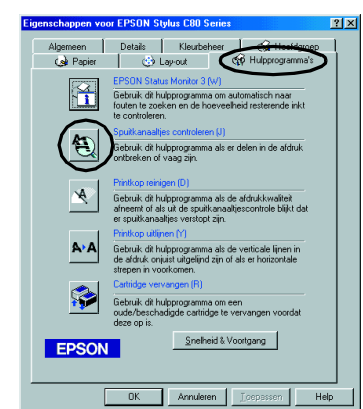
Eigenschappen voor EPSON Stylus C80 Series

?X

Algemeen

Details

Kleurbeheer

Hoofdgroep

Papier

Lay-out

Hulpprogramma's

EPSON Status Monitor 3 (W)

Gebruik dit hulpprogramma om automatisch naar fouten te zoeken en de hoeveelheid resterende inkt te controleren.

Spuitkanaaltjes controleren (J)

Gebruik dit hulpprogramma als er delen in de afdruk ontbreken of vaag zijn.

Printkop reinigen (D)

Gebruik dit hulpprogramma als de afdrukkwaliteit afneemt of als uit de spuitkanaaltjescontrole blijkt dat er spuitkanaaltjes verstopt zijn.

Printkop uitlijnen (Y)

Gebruik dit hulpprogramma als de verticale lijnen in de afdruk onjuist uitgelijnd zijn of als er horizontale strepen in voorkomen.

Cartridge vervangen (R)

Gebruik dit hulpprogramma om een oude/beschadigde cartridge te vervangen voordat deze op is.

EPSON

Snelheid & Voortgang

OK

Annuleren

Toepassen

Help